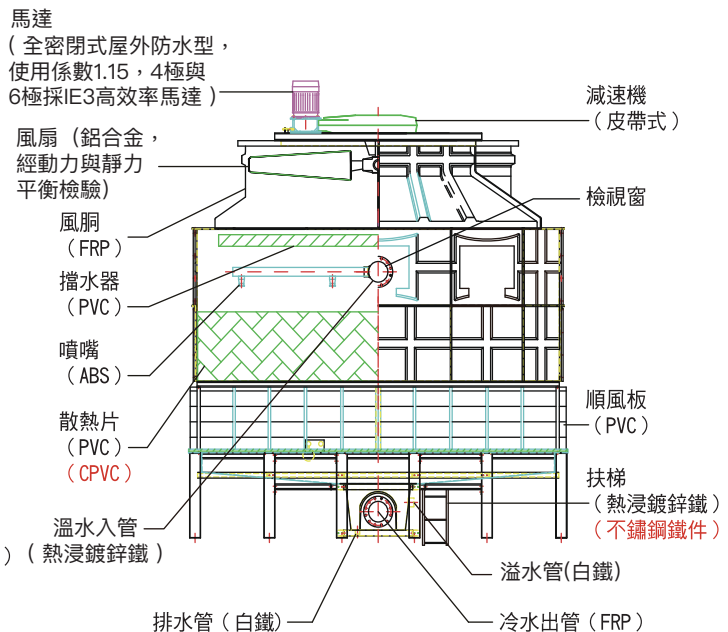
馬達
(全密閉式屋外防水型，使用係數1.15，4極與6極採IE3高效率馬達)

風扇(鋁合金，經動力與靜力平衡檢驗)

風胴
(FRP)

擋水器
(PVC)

噴嘴
(ABS)

散熱片
(PVC)
(CPVC)

溫水入管
)(熱浸鍍鋅鐵)

排水管(白鐵)

減速機
(皮帶式)

檢視窗

順風板
(PVC)

扶梯
(熱浸鍍鋅鐵)
(不鏽鋼鐵件)

溢水管(白鐵)

冷水出管(FRP)